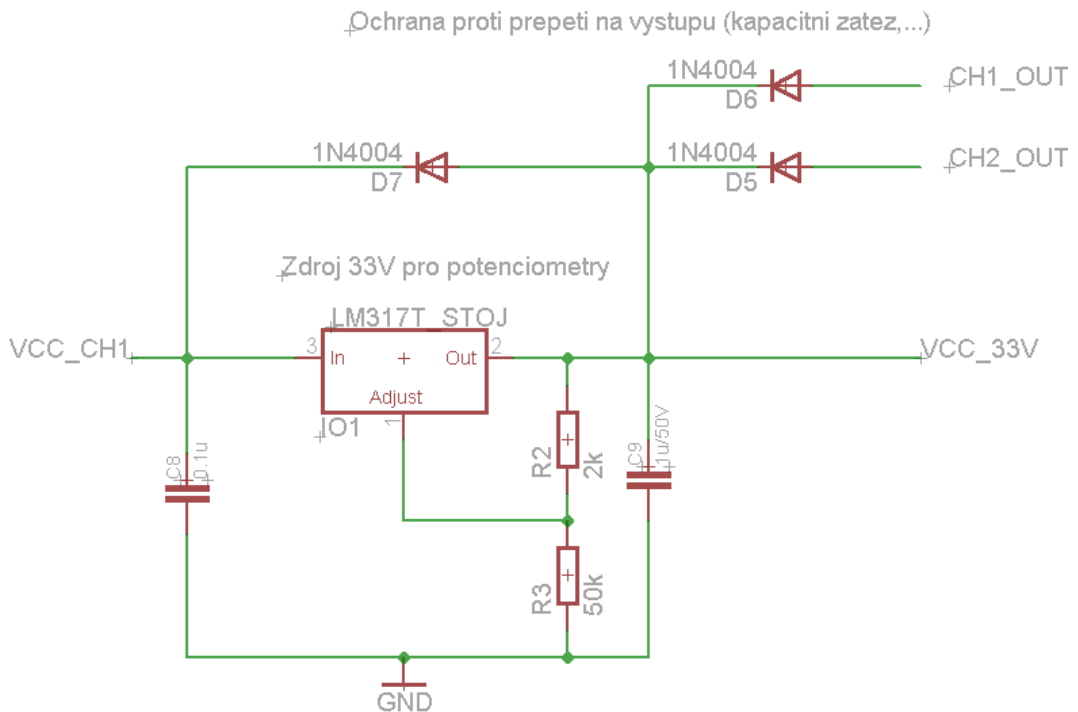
Ochrana proti prepeti na vystupu (kapacitni zatez,...)

1N4004
D6
CH1_OUT

1N4004
D7

1N4004
D5
CH2_OUT

Zdroj 33V pro potenciometry

LM317T_STOJ
VCC_CH1
3
In
+
Out
2
Adjust
1
IO1
VCC_33V

C8
0.1u

R2
2k

C9
1u/50V

R3
50k

GND